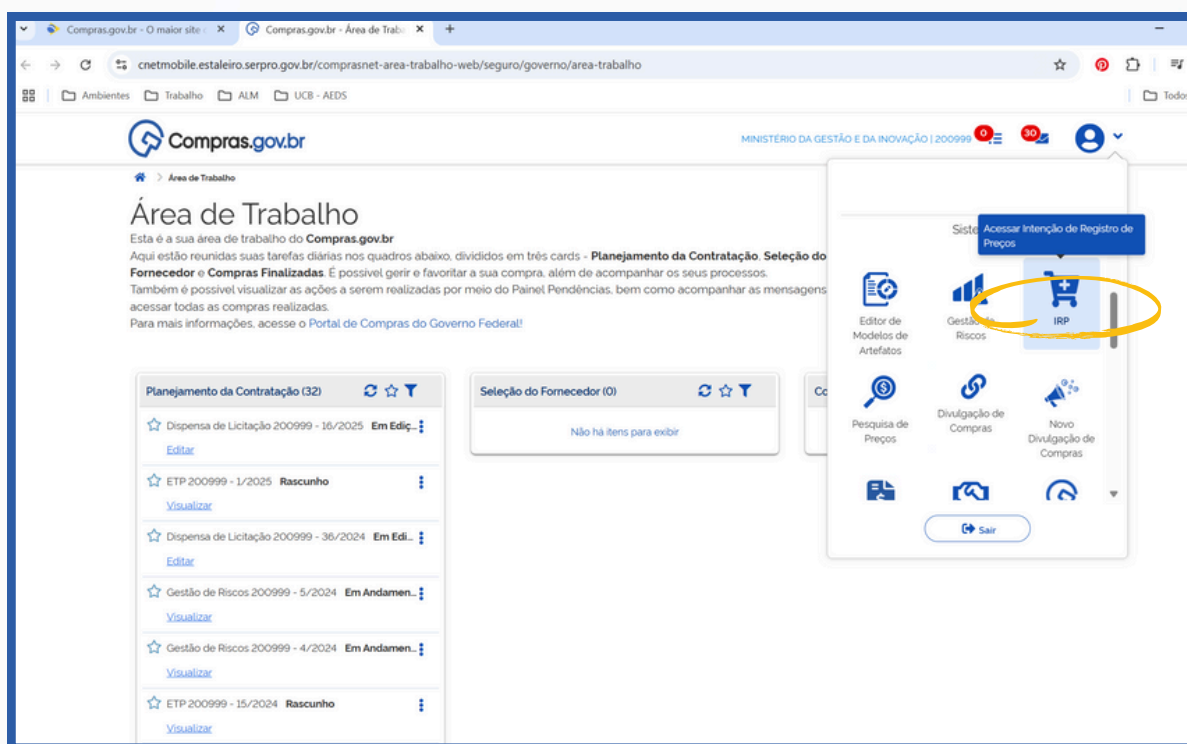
Compras.gov.br - O maior site
Compras.gov.br - Área de Trab
cnetmobile.estaleiro.serpro.gov.br/comprasnet-area-trabalho-web/seguro/governo/area-trabalho
Ambientes Trabalho ALM UCB - AEDS
Todos

Compras.gov.br
MINISTÉRIO DA GESTÃO E DA INOVAÇÃO | 200999 0 30

Área de Trabalho

Área de Trabalho
Esta é a sua área de trabalho do Compras.gov.br
Aqui estão reunidas suas tarefas diárias nos quadros abaixo, divididos em três cards - Planejamento da Contratação, Seleção do Fornecedor e Compras Finalizadas. É possível gerir e favoritar a sua compra, além de acompanhar os seus processos.
Também é possível visualizar as ações a serem realizadas por meio do Painel Pendências, bem como acompanhar as mensagens acessar todas as compras realizadas.
Para mais informações, acesse o Portal de Compras do Governo Federal!

Planejamento da Contratação (32)
Dispensa de Licitação 200999 - 16/2025 Em Ediç...
Editar
ETP 200999 - 1/2025 Rascunho
Visualizar
Dispensa de Licitação 200999 - 36/2024 Em Edi...
Editar
Gestão de Riscos 200999 - 5/2024 Em Andamen...
Visualizar
Gestão de Riscos 200999 - 4/2024 Em Andamen...
Visualizar
ETP 200999 - 15/2024 Rascunho
Visualizar

Seleção do Fornecedor (0)
Não há itens para exibir

Co

Siste
Acessar Intenção de Registro de Preços
Editor de Modelos de Artefatos
Gestão de Riscos
IRP
Pesquisa de Preços
Divulgação de Compras
Novo Divulgação de Compras
Sair